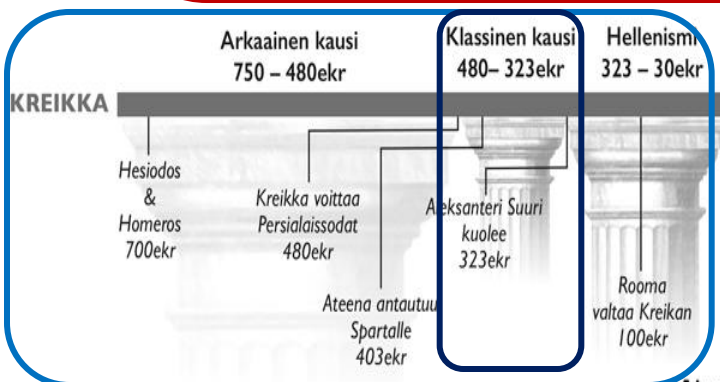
Arkaainen kausi
750 – 480ekr

Klassinen kausi
480– 323ekr

Hellenismi
323 – 30ekr

KREIKKA

Hesiodos
&
Homeros
700ekr

Kreikka voittaa
Persialaissodat
480ekr

Aleksanteri Suuri
kuolee
323ekr

Ateena antautuu
Spartalle
403ekr

Rooma
valtaa Kreikan
100ekr